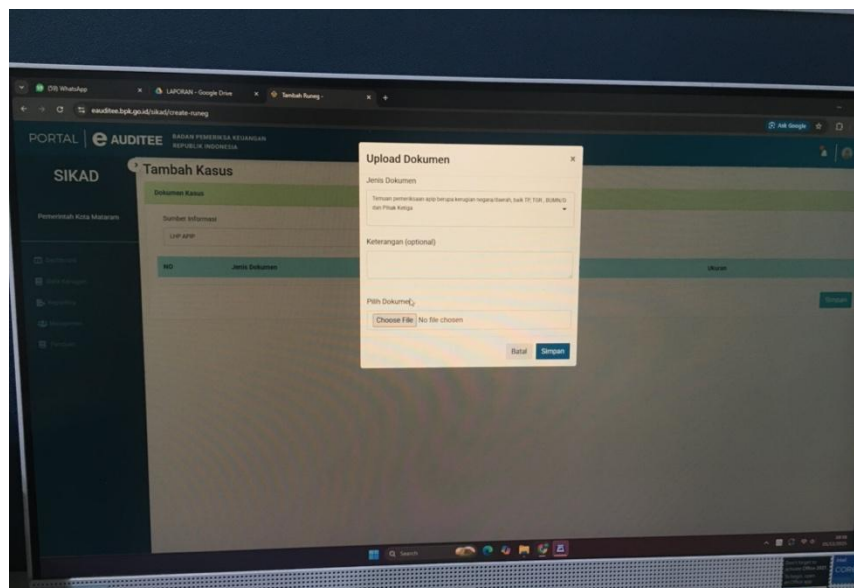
(19) WhatsApp
LAPORAN - Google Drive
Tambah Runeg -
eauditee.bpk.go.id/sikad/create-runeg
Ask Google

PORTAL AUDITEE BADAN PEMERIKSA KEUANGAN REPUBLIK INDONESIA

SIKAD
Pemerintah Kota Mataram

Tambah Kasus
Dokumen Kasus
Sumber Informasi
LHP APIP
NO
Jenis Dokumen
Ukuran
Simpan

Upload Dokumen
×
Jenis Dokumen
Temuan pemeriksaan apip berupa kerugian negara/daerah, baik TP, TGR, BUMN/D dan Pihak Ketiga
Keterangan (optional)
Pilih Dokumen
Choose File No file chosen
Batal
Simpan

Search